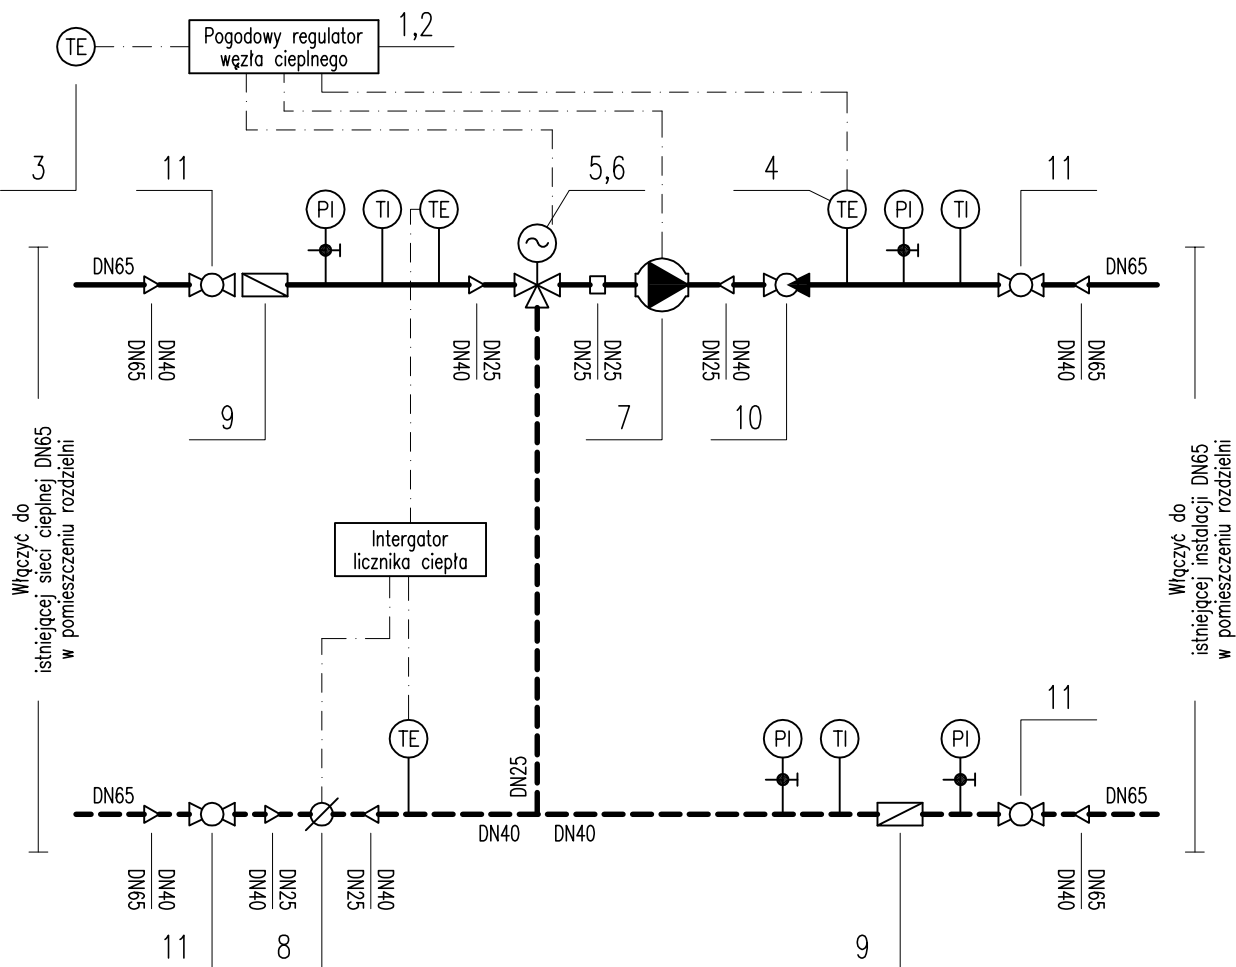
TE

Pogodowy regulator węzła cieplnego

1,2

3

11

PI TI TE

5,6

4

TE PI TI

11

DN65

DN65

DN65 DN40

DN40 DN25

DN25 DN25

DN25 DN40

DN40 DN65

9

7

10

Włączyć do istniejącej sieci cieplnej DN65 w pomieszczeniu rozdzielni

Intergator licznika ciepła

Włączyć do istniejącej instalacji DN65 w pomieszczeniu rozdzielni

11

TE

PI TI PI

DN25

DN65

DN65

DN40 DN40

DN65 DN40

DN40 DN25

DN25 DN40

DN40 DN65

11 8

9